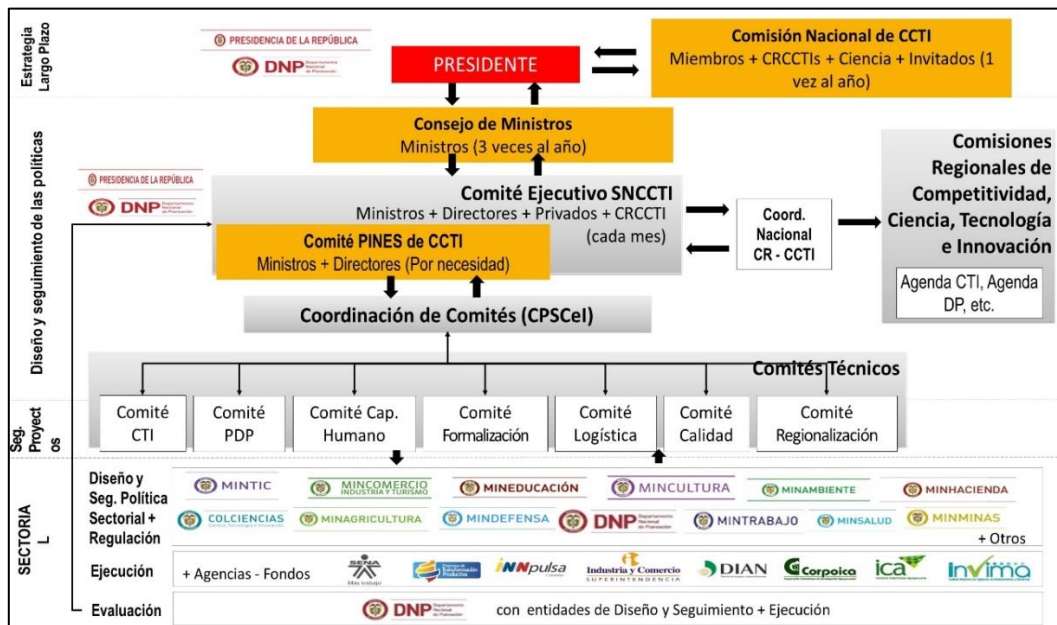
Estrategia Largo Plazo

PRESIDENCIA DE LA REPÚBLICA
DNP Departamento Nacional de Planeación

PRESIDENTE

Comisión Nacional de CCTI
Miembros + CRCCTIs + Ciencia + Invitados (1 vez al año)

Diseño y seguimiento de las políticas

Consejo de Ministros
Ministros (3 veces al año)

PRESIDENCIA DE LA REPÚBLICA
DNP Departamento Nacional de Planeación

Comité Ejecutivo SNCCTI
Ministros + Directores + Privados + CRCCTI (cada mes)

Comité PINES de CCTI
Ministros + Directores (Por necesidad)

Coord. Nacional CR - CCTI

Comisiones Regionales de Competitividad, Ciencia, Tecnología e Innovación

Agenda CTI, Agenda DP, etc.

Coordinación de Comités (CPSCeI)

Comités Técnicos

Seg. Proyectos

Comité CTI
Comité PDP
Comité Cap. Humano
Comité Formalización
Comité Logística
Comité Calidad
Comité Regionalización

SECTORIAL

Diseño y Seg. Política Sectorial + Regulación

MINTIC
MINCOMERCIO INDUSTRIA Y TURISMO
MINEDUCACIÓN
MINCULTURA
MINAMBIENTE
MINHACIENDA
COLCIENCIAS
MINAGRICULTURA
MINDEFENSA
DNP
MINTRABAJO
MINSALUD
MINMINAS
+ Otros

Ejecución
+ Agencias - Fondos
SENA
iNNpulsa
Industria y Comercio SUPERINTENDENCIA
DIAN
Corpoica
ica
Invima

Evaluación
DNP
con entidades de Diseño y Seguimiento + Ejecución